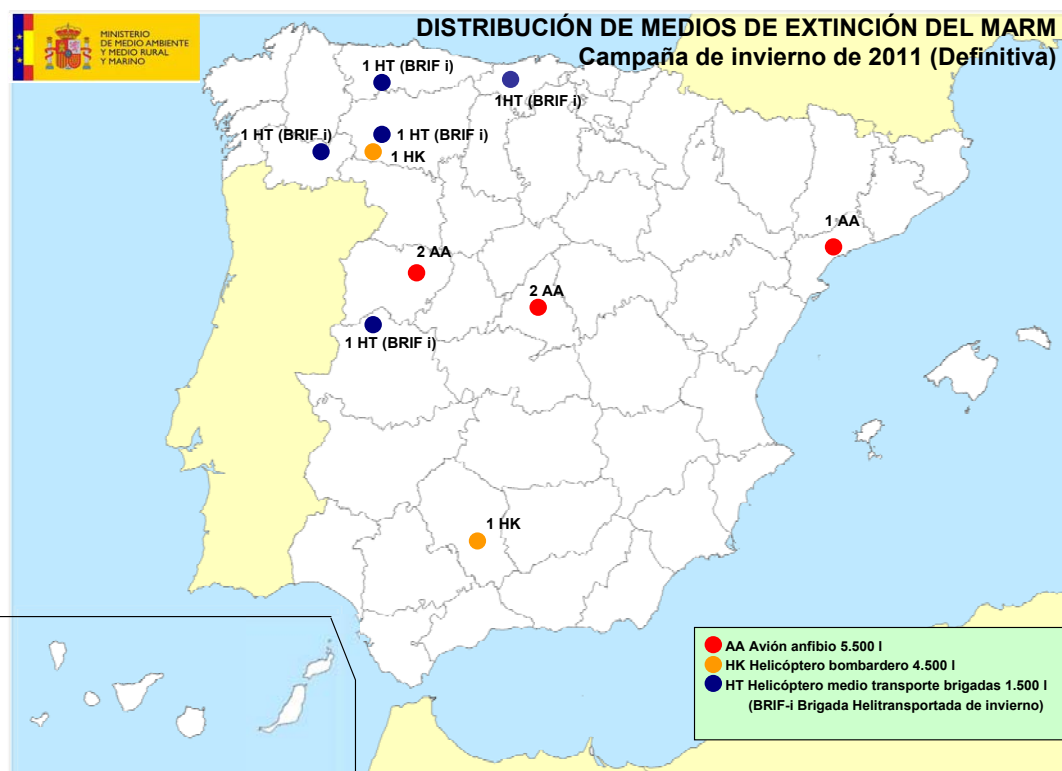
MINISTERIO DE MEDIO AMBIENTE Y MEDIO RURAL Y MARINO

DISTRIBUCIÓN DE MEDIOS DE EXTINCIÓN DEL MARM
Campaña de invierno de 2011 (Definitiva)

1 HT (BRIF i)
1HT (BRIF i)
1 HT (BRIF i)
1 HT (BRIF i)
1 HK
1 AA
2 AA
2 AA
1 HT (BRIF i)
1 HK

AA Avión anfibio 5.500 l
HK Helicóptero bombardero 4.500 l
HT Helicóptero medio transporte brigadas 1.500 l
(BRIF-i Brigada Helitransportada de invierno)